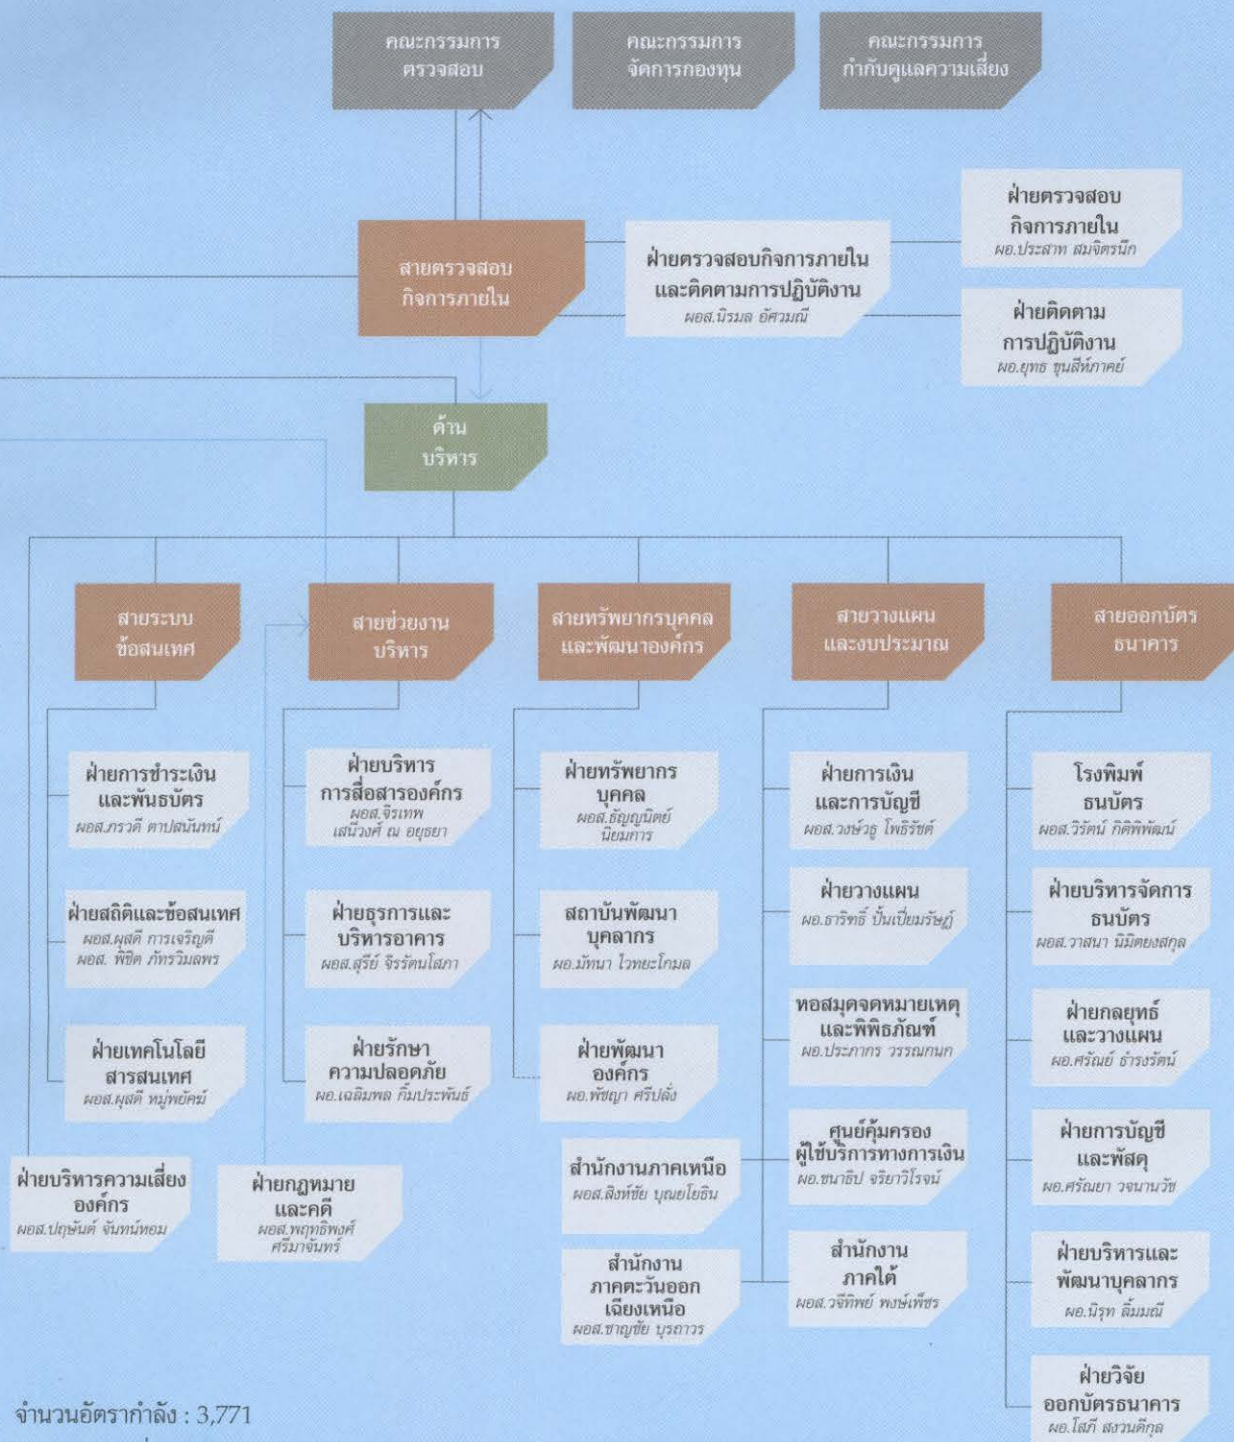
คณะกรรมการตรวจสอบ

คณะกรรมการจัดการกองทุน

คณะกรรมการกำกับดูแลความเสี่ยง

สายตรวจสอบกิจการภายใน

ฝ่ายตรวจสอบกิจการภายในและติดตามการปฏิบัติงาน
ผอส.นิรมล อัศวมณี

ฝ่ายตรวจสอบกิจการภายใน
ผอ.ประสาท สมจิตรนึก

ฝ่ายติดตามการปฏิบัติงาน
ผอ.ยุทธ ชุนสิทภาคย์

ด้านบริหาร

สายระบบข้อสนเทศ

ฝ่ายการชำระเงินและพันธบัตร
ผอส.ภรวดี ตาปสนันทน์

ฝ่ายสถิติและข้อสนเทศ
ผอส.ผุสดี การเจริญดี
ผอส. พิชิต ภัทรวิมลพร

ฝ่ายเทคโนโลยีสารสนเทศ
ผอส.ผุสดี หมู่พยัคฆ์

ฝ่ายบริหารความเสี่ยงองค์กร
ผอส.ปฐมันต์ จันทน์หอม

สายช่วยงานบริหาร

ฝ่ายบริหารการสื่อสารองค์กร
ผอส.จิรเทพ เสนีวงศ์ ณ อยุธยา

ฝ่ายธุรการและบริหารอาคาร
ผอส.สุรีย์ จิรรัตนโสภา

ฝ่ายรักษาความปลอดภัย
ผอ.เฉลิมพล กิ่มประพันธ์

ฝ่ายกฎหมายและคดี
ผอส.พฤทธิพงศ์ ศรีมาจันทร์

สายทรัพยากรบุคคลและพัฒนาองค์กร

ฝ่ายทรัพยากรบุคคล
ผอส.ธัญญนิตย์ นิยมการ

สถาบันพัฒนาบุคลากร
ผอ.มัทนา ไวทยะโกมล

ฝ่ายพัฒนาองค์กร
ผอ.พัชญา ศรีปลั่ง

สำนักงานภาคเหนือ
ผอส.สิงห์ชัย บุณยโยธิน

สำนักงานภาคตะวันออกเฉียงเหนือ
ผอส.ชาญชัย บุรถาวร

สายวางแผนและงบประมาณ

ฝ่ายการเงินและการบัญชี
ผอส.วงษ์วฐ โพธิรัชต์

ฝ่ายวางแผน
ผอ.ธาริทธิ์ ปั้นเปี่ยมรัษฎ์

หอสมุดจดหมายเหตุและพิพิธภัณฑ์
ผอ.ประภากร วรรณกนก

ศูนย์คุ้มครองผู้ใช้บริการทางการเงิน
ผอ.ชนาธิป จริยาวิโรจน์

สำนักงานภาคใต้
ผอส.วจีทิพย์ พงษ์เพ็ชร

สายออกบัตรธนาคาร

โรงพิมพ์ธนบัตร
ผอส.วิรัตน์ กิติพิพัฒน์

ฝ่ายบริหารจัดการธนบัตร
ผอส.วาสนา นิมิตยงสกุล

ฝ่ายกลยุทธ์และวางแผน
ผอ.ศรัณย์ ธำรงรัตน์

ฝ่ายการบัญชีและพัสดุ
ผอ.ศรัณยา วจนานวัช

ฝ่ายบริหารและพัฒนาบุคลากร
ผอ.นิรุท ลิ้มมณี

ฝ่ายวิจัยออกบัตรธนาคาร
ผอ.โสภี สงวนดีกุล

จำนวนอัตรากำลัง : 3,771